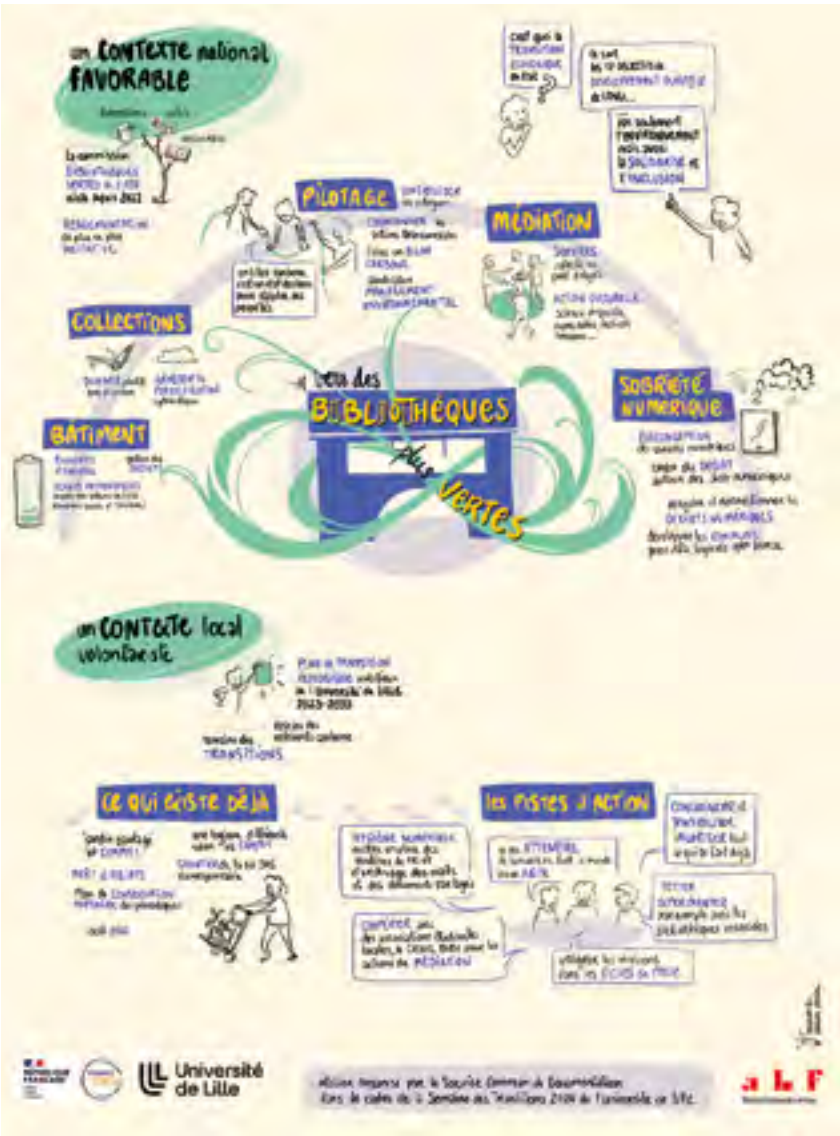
un CONTEXTE national FAVORABLE

La commission BIBLIOTHÈQUES VERTES de l'ABF active depuis 2022

RÉGLEMENTATION de plus en plus INCITATIVE

C'est quoi la TRANSITION ÉCOLOGIQUE en BU ?

Ce sont les 17 objectifs du DÉVELOPPEMENT DURABLE de l'ONU...

non seulement l'ENVIRONNEMENT mais aussi la SOLIDARITÉ et l'INCLUSION

PILOTAGE

COORDONNER les actions

Faire un BILAN CARBONE

MANAGEMENT ENVIRONNEMENTAL

MÉDIATION

ACTION CULTURELLE

COLLECTIONS

BÂTIMENT

Vers des BIBLIOTHÈQUES plus VERTES

SOBRIÉTÉ NUMÉRIQUE

Limiter les DÉCHETS numériques

DÉCHETS NUMÉRIQUES

un CONTEXTE local volontariste

Plan de TRANSITION ÉCOLOGIQUE de l'Université de Lille 2023-2033

TRANSITIONS

CE QUI EXISTE DÉJÀ

COMPOST

PRÊT D'OBJETS

Plan de CONSERVATION PARTAGÉE des périodiques

LES PISTES D'ACTION

SOBRIÉTÉ NUMÉRIQUE

ATTENTIVE

S'APPUYER sur des associations étudiantes pour les actions de MÉDIATION

Utiliser les étudiants dans les ÉCOLES du FRESQUE

Université de Lille

ABF